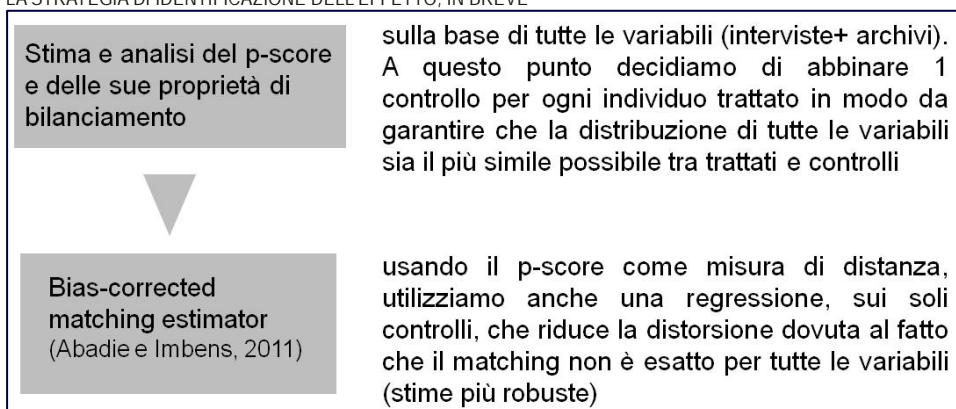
LA STRATEGIA DI IDENTIFICAZIONE DELL'EFFETTO, IN BREVE

Stima e analisi del p-score e delle sue proprietà di bilanciamento

sulla base di tutte le variabili (interviste+ archivi). A questo punto decidiamo di abbinare 1 controllo per ogni individuo trattato in modo da garantire che la distribuzione di tutte le variabili sia il più simile possibile tra trattati e controlli

Bias-corrected matching estimator
(Abadie e Imbens, 2011)

usando il p-score come misura di distanza, utilizziamo anche una regressione, sui soli controlli, che riduce la distorsione dovuta al fatto che il matching non è esatto per tutte le variabili (stime più robuste)